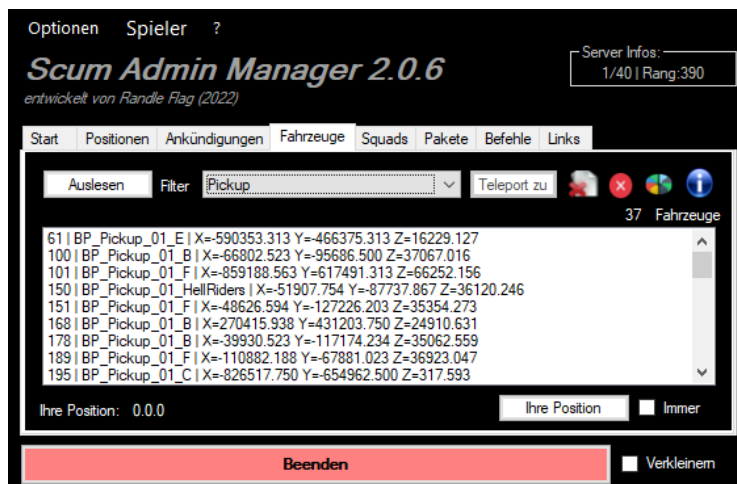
Optionen Spieler ?

Scum Admin Manager 2.0.6
entwickelt von Randle Flag (2022)

Server Infos:
1/40 | Rang:390

Start | Positionen | Ankündigungen | Fahrzeuge | Squads | Pakete | Befehle | Links

Auslesen Filter Pickup Teleport zu

37 Fahrzeuge

61 | BP_Pickup_01_E | X=-590353.313 Y=-466375.313 Z=16229.127
100 | BP_Pickup_01_B | X=-66802.523 Y=-95686.500 Z=37067.016
101 | BP_Pickup_01_F | X=-859188.563 Y=617491.313 Z=66252.156
150 | BP_Pickup_01_HellRiders | X=-51907.754 Y=-87737.867 Z=36120.246
151 | BP_Pickup_01_F | X=-48626.594 Y=-127226.203 Z=35354.273
168 | BP_Pickup_01_B | X=270415.938 Y=431203.750 Z=24910.631
178 | BP_Pickup_01_B | X=-39930.523 Y=-117174.234 Z=35062.559
189 | BP_Pickup_01_F | X=-110882.188 Y=-67881.023 Z=36923.047
195 | BP_Pickup_01_C | X=-826517.750 Y=-654962.500 Z=317.593

Ihre Position: 0.0.0

Ihre Position Immer

Beenden

Verkleinern